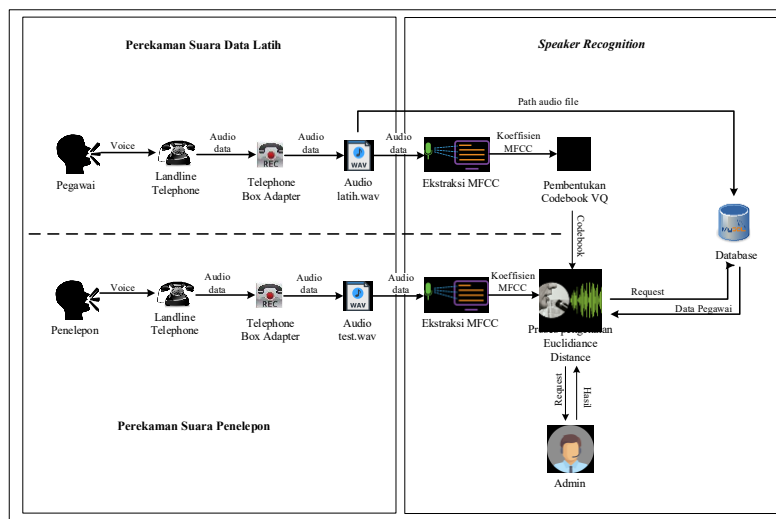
Perekaman Suara Data Latih

Speaker Recognition

Path audio file

Voice

Audio data

Audio data

Audio data

Koeffisien MFCC

Pegawai

Landline Telephone

Telephone Box Adapter

Audio latih.wav

Ekstraksi MFCC

Pembentukan Codebook VQ

Database

Codebook

Voice

Audio data

Audio data

Audio data

Koeffisien MFCC

Request

Data Pegawai

Penelepon

Landline Telephone

Telephone Box Adapter

Audio test.wav

Ekstraksi MFCC

Proses pengenalan Euclidiance Distance

Request

Hasil

Perekaman Suara Penelepon

Admin